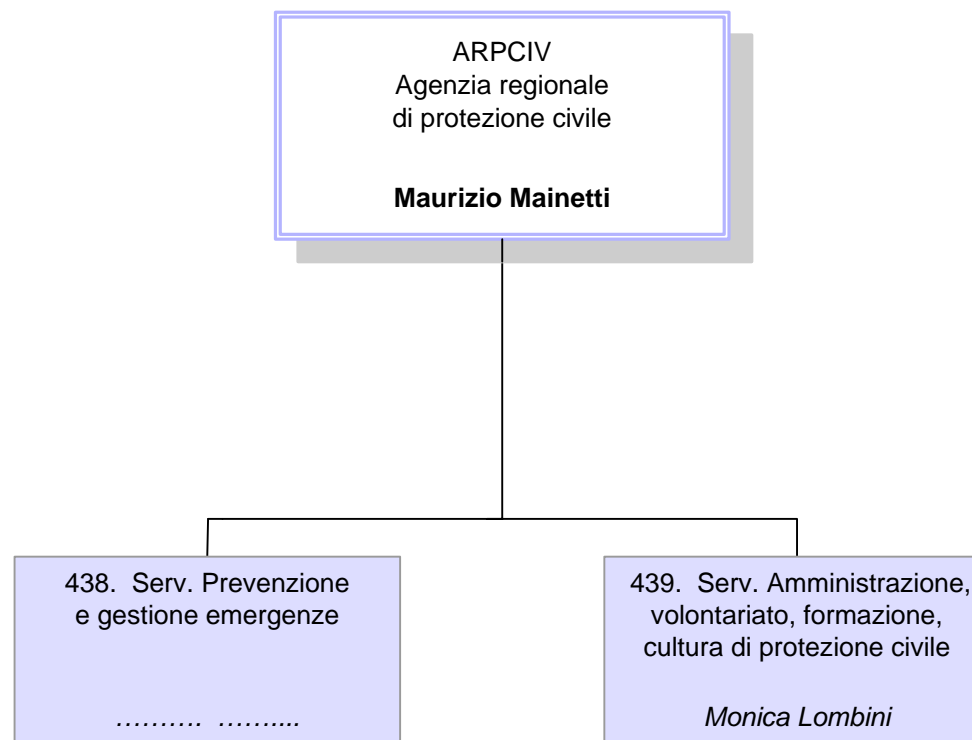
ARPCIV
Agenzia regionale
di protezione civile

**Maurizio Mainetti**

438. Serv. Prevenzione e gestione emergenze

………. ……...

439. Serv. Amministrazione, volontariato, formazione, cultura di protezione civile

*Monica Lombini*